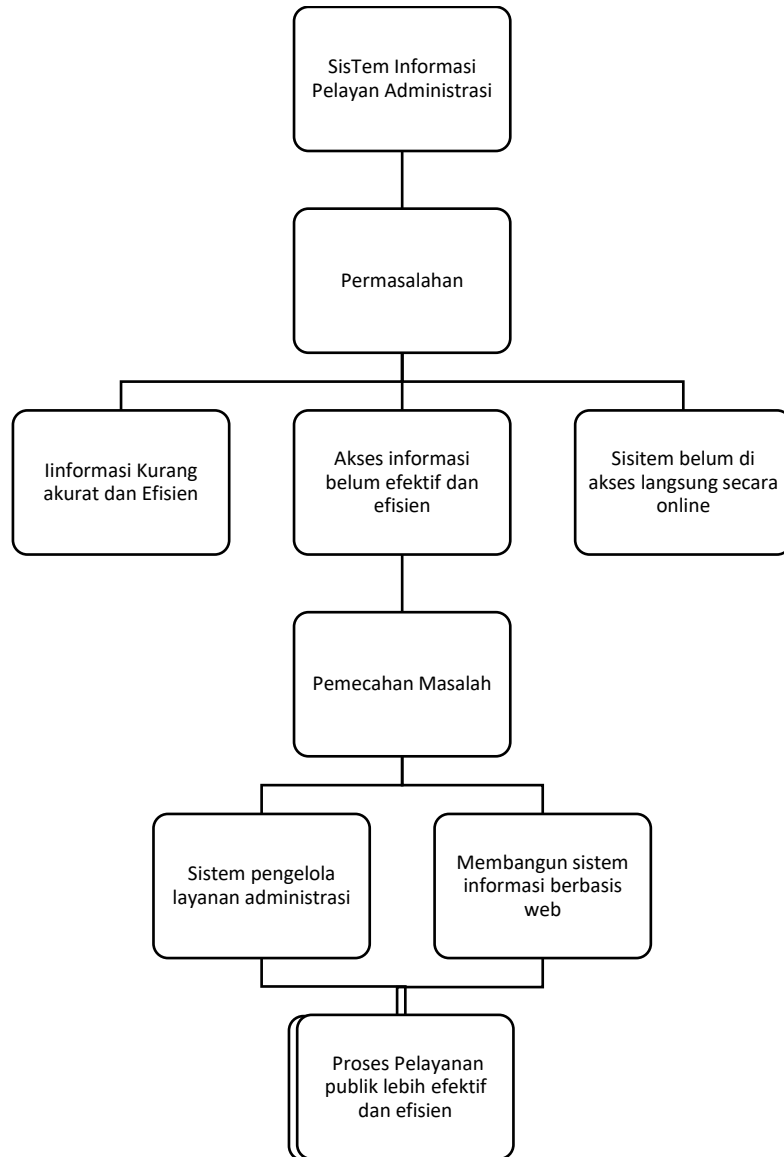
SisTem Informasi Pelayan Administrasi

Permasalahan

Iinformasi Kurang akurat dan Efisien

Akses informasi belum efektif dan efisien

Sisitem belum di akses langsung secara online

Pemecahan Masalah

Sistem pengelola layanan administrasi

Membangun sistem informasi berbasis web

Proses Pelayanan publik lebih efektif dan efisien